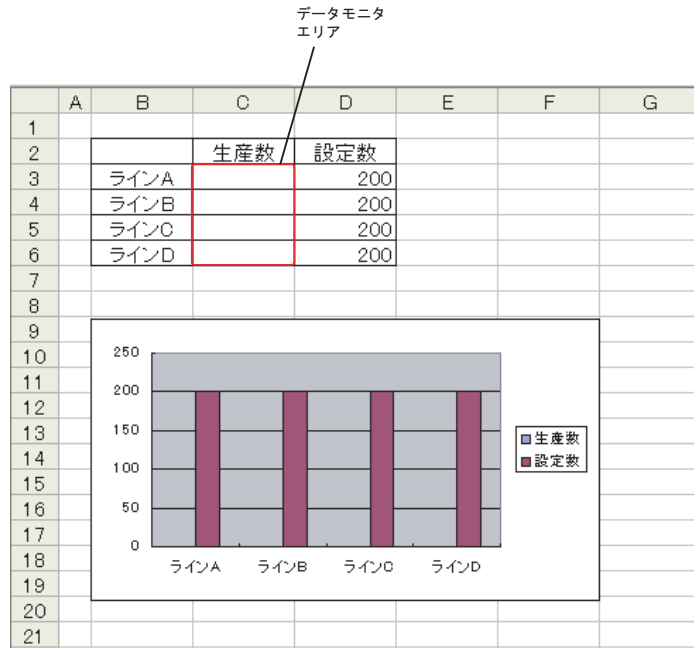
データモニタ
エリア

| | A | B | C | D | E | F | G |
|---|---|---|---|---|---|---|---|
| 1 | | | | | | | |
| 2 | | | 生産数 | 設定数 | | | |
| 3 | | ラインA | | 200 | | | |
| 4 | | ラインB | | 200 | | | |
| 5 | | ラインC | | 200 | | | |
| 6 | | ラインD | | 200 | | | |
| 7 | | | | | | | |
| 8 | | | | | | | |
| 9 | | | | | | | |
| 10 | | | | | | | |
| 11 | | | | | | | |
| 12 | | | | | | | |
| 13 | | | | | | | |
| 14 | | | | | | | |
| 15 | | | | | | | |
| 16 | | | | | | | |
| 17 | | | | | | | |
| 18 | | | | | | | |
| 19 | | | | | | | |
| 20 | | | | | | | |
| 21 | | | | | | | |

250
200
150
100
50
0
ラインA ラインB ラインC ラインD
生産数
設定数